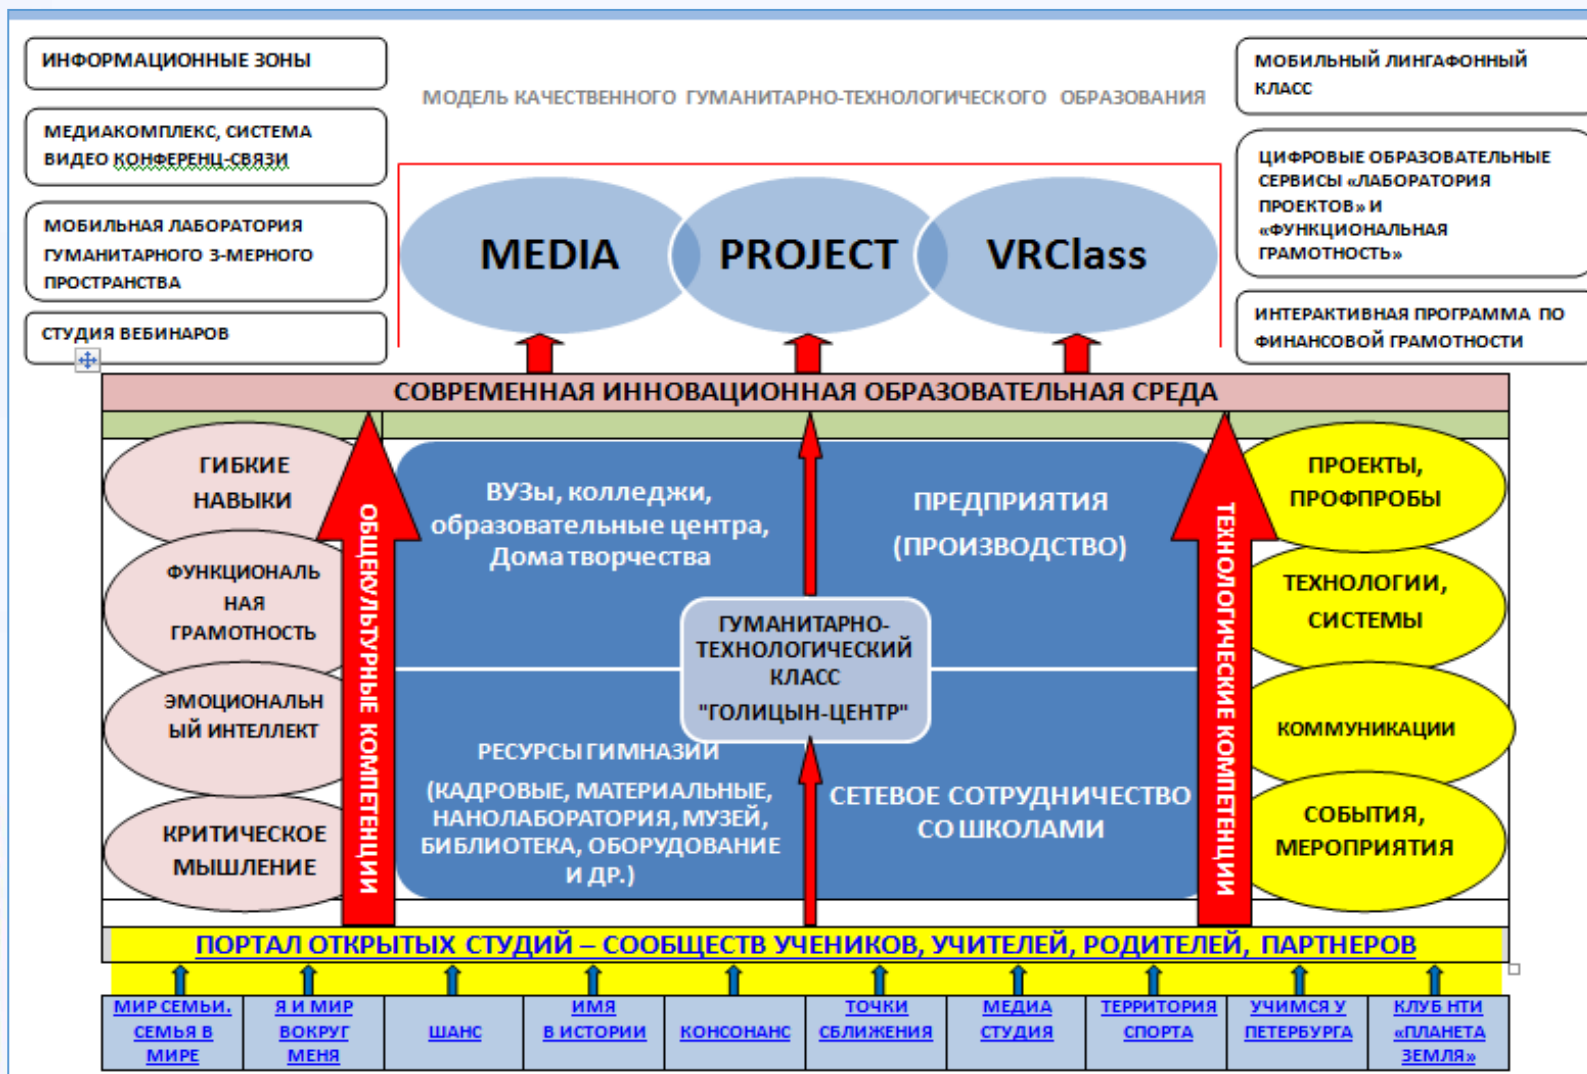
ИНФОРМАЦИОННЫЕ ЗОНЫ

МЕДИАКОМПЛЕКС, СИСТЕМА ВИДЕО КОНФЕРЕНЦ-СВЯЗИ

МОБИЛЬНАЯ ЛАБОРАТОРИЯ ГУМАНИТАРНОГО 3-МЕРНОГО ПРОСТРАНСТВА

СТУДИЯ ВЕБИНАРОВ

МОДЕЛЬ КАЧЕСТВЕННОГО ГУМАНИТАРНО-ТЕХНОЛОГИЧЕСКОГО ОБРАЗОВАНИЯ

МОБИЛЬНЫЙ ЛИНГАФОННЫЙ КЛАСС

ЦИФРОВЫЕ ОБРАЗОВАТЕЛЬНЫЕ СЕРВИСЫ «ЛАБОРАТОРИЯ ПРОЕКТОВ» И «ФУНКЦИОНАЛЬНАЯ ГРАМОТНОСТЬ»

ИНТЕРАКТИВНАЯ ПРОГРАММА ПО ФИНАНСОВОЙ ГРАМОТНОСТИ

MEDIA

PROJECT

VRClass

СОВРЕМЕННАЯ ИННОВАЦИОННАЯ ОБРАЗОВАТЕЛЬНАЯ СРЕДА

ГИБКИЕ НАВЫКИ

ФУНКЦИОНАЛЬНАЯ ГРАМОТНОСТЬ

ЭМОЦИОНАЛЬНЫЙ ИНТЕЛЛЕКТ

КРИТИЧЕСКОЕ МЫШЛЕНИЕ

ОБЩЕКУЛЬТУРНЫЕ КОМПЕТЕНЦИИ

ВУЗы, колледжи, образовательные центра, Дома творчества

ПРЕДПРИЯТИЯ (ПРОИЗВОДСТВО)

ГУМАНИТАРНО-ТЕХНОЛОГИЧЕСКИЙ КЛАСС "ГОЛИЦЫН-ЦЕНТР"

РЕСУРСЫ ГИМНАЗИИ (КАДРОВЫЕ, МАТЕРИАЛЬНЫЕ, НАНОЛАБОРАТОРИЯ, МУЗЕЙ, БИБЛИОТЕКА, ОБОРУДОВАНИЕ И ДР.)

СЕТЕВОЕ СОТРУДНИЧЕСТВО СО ШКОЛАМИ

ТЕХНОЛОГИЧЕСКИЕ КОМПЕТЕНЦИИ

ПРОЕКТЫ, ПРОФПРОБЫ

ТЕХНОЛОГИИ, СИСТЕМЫ

КОММУНИКАЦИИ

СОБЫТИЯ, МЕРОПРИЯТИЯ

ПОРТАЛ ОТКРЫТЫХ СТУДИЙ – СООБЩЕСТВ УЧЕНИКОВ, УЧИТЕЛЕЙ, РОДИТЕЛЕЙ, ПАРТНЕРОВ

| МИР СЕМЬИ. СЕМЬЯ В МИРЕ | Я И МИР ВОКРУГ МЕНЯ | ШАНС | ИМЯ В ИСТОРИИ | КОНСОНАНС | ТОЧКИ СБЛИЖЕНИЯ | МЕДИА СТУДИЯ | ТЕРРИТОРИЯ СПОРТА | УЧИМСЯ У ПЕТЕРБУРГА | КЛУБ НТИ «ПЛАНЕТА ЗЕМЛЯ» |
|---|---|---|---|---|---|---|---|---|---|